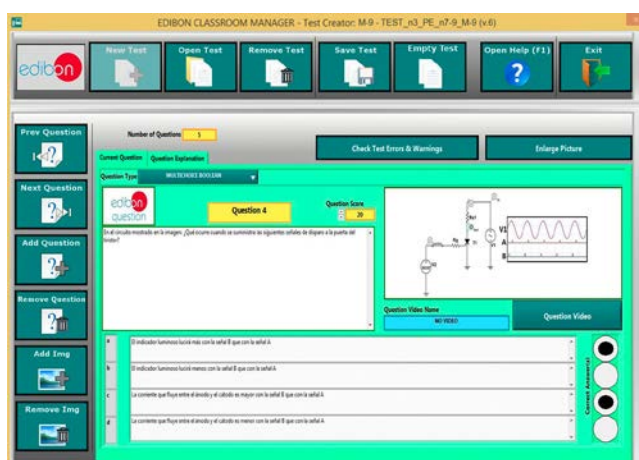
EDIBON CLASSROOM MANAGER - Test Creator: M-9 - TEST_n3_PE_n7-9_M-9 (v.6)

edibon

New Test

Open Test

Remove Test

Save Test

Empty Test

Open Help (F1)

Exit

Prev Question

Next Question

Add Question

Remove Question

Add Img

Remove Img

Number of Questions: 5

Check Test Errors & Warnings

Enlarge Picture

Current Question

Question Explanation

Question Type: MULTICHOICE BOOLEAN

edibon question

Question 4

Question Score: 20

En el circuito mostrado en la imagen, ¿Qué ocurre cuando se suministra las siguientes señales de disparo a la puerta del tiristor?

V1

A

B

Question Video Name

NO VIDEO

Question Video

a El indicador luminoso lucirá más con la señal B que con la señal A

b El indicador luminoso lucirá menos con la señal B que con la señal A

c La corriente que fluye entre el ánodo y el cátodo es mayor con la señal B que con la señal A

d La corriente que fluye entre el ánodo y el cátodo es menor con la señal B que con la señal A

Correct Answer(s)